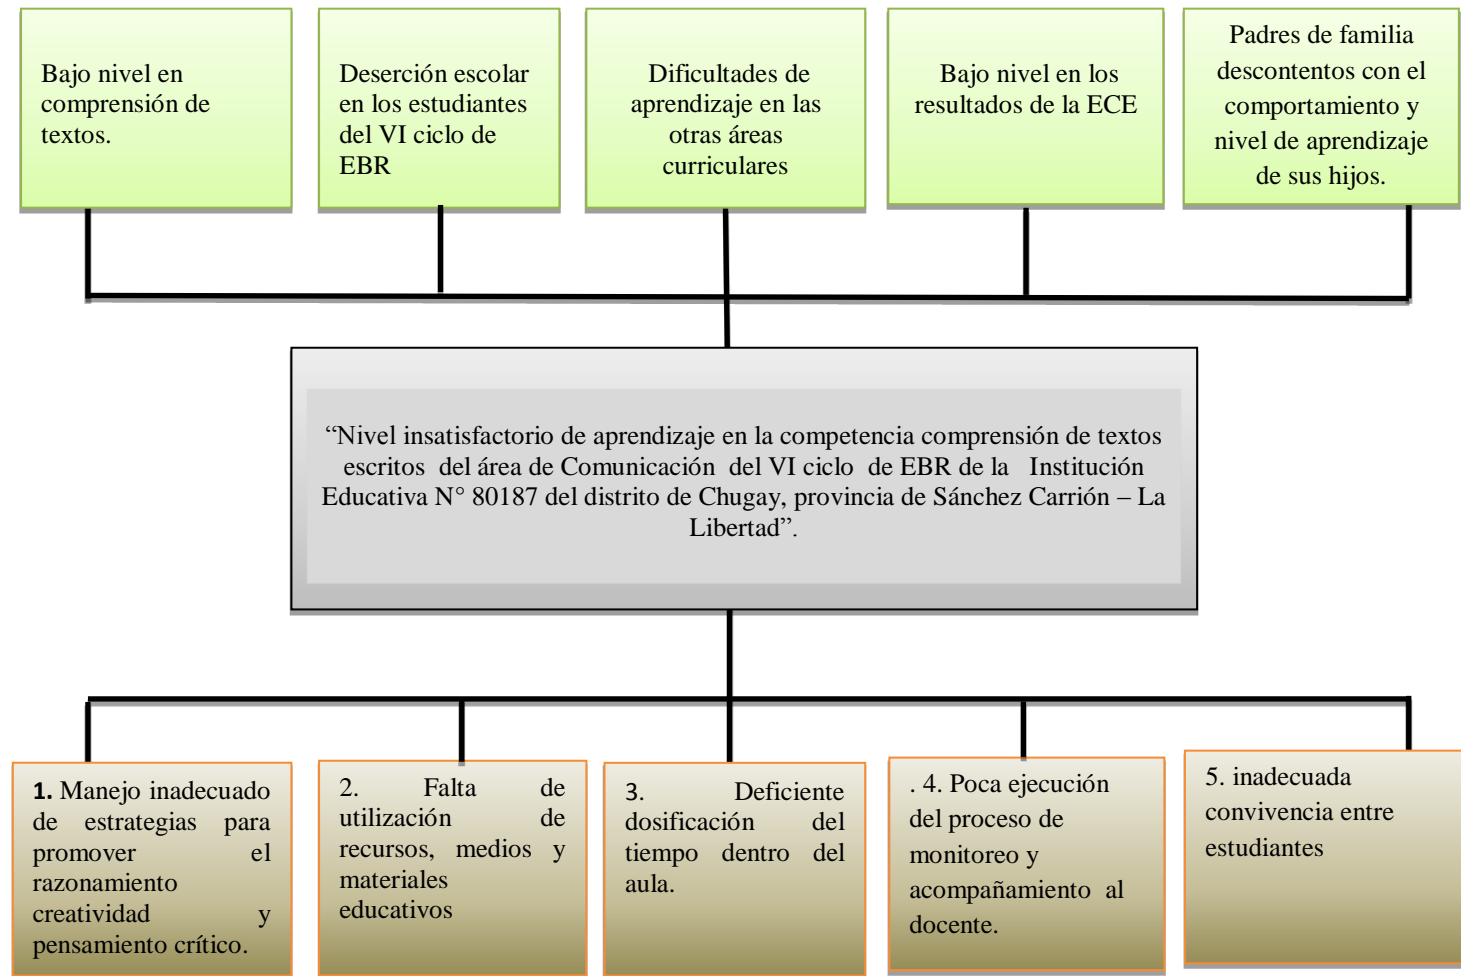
Bajo nivel en comprensión de textos.

Deserción escolar en los estudiantes del VI ciclo de EBR

Dificultades de aprendizaje en las otras áreas curriculares

Bajo nivel en los resultados de la ECE

Padres de familia descontentos con el comportamiento y nivel de aprendizaje de sus hijos.

“Nivel insatisfactorio de aprendizaje en la competencia comprensión de textos escritos del área de Comunicación del VI ciclo de EBR de la Institución Educativa N° 80187 del distrito de Chugay, provincia de Sánchez Carrión – La Libertad”.

**1.** Manejo inadecuado de estrategias para promover el razonamiento creatividad y pensamiento crítico.

2. Falta de utilización de recursos, medios y materiales educativos

3. Deficiente dosificación del tiempo dentro del aula.

. 4. Poca ejecución del proceso de monitoreo y acompañamiento al docente.

5. inadecuada convivencia entre estudiantes